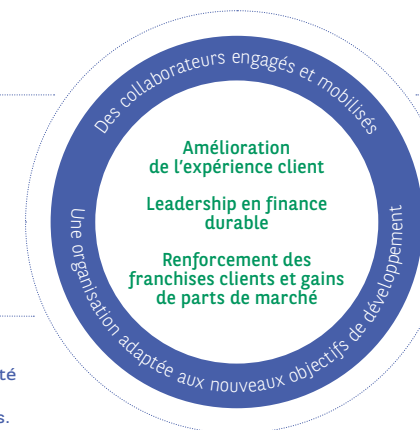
Des collaborateurs engagés et mobilisés

Amélioration de l'expérience client

Leadership en finance durable

Renforcement des franchises clients et gains de parts de marché

Une organisation adaptée aux nouveaux objectifs de développement

té

s.